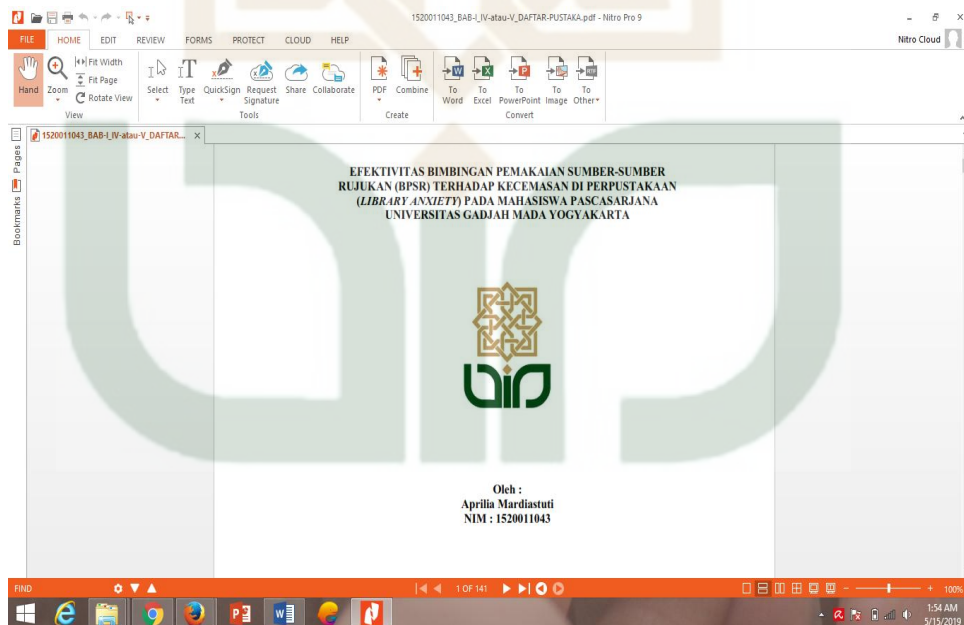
1520011043_BAB-I_IV-atau-V_DAFTAR-PUSTAKA.pdf - Nitro Pro 9

FILE HOME EDIT REVIEW FORMS PROTECT CLOUD HELP

Nitro Cloud

Hand Zoom Fit Width Fit Page Rotate View

View

Select Type Text QuickSign Request Signature Share Collaborate

Tools

PDF Combine

Create

To Word To Excel To PowerPoint To Image To Other

Convert

Pages Bookmarks

1520011043_BAB-I_IV-atau-V_DAFTAR... ×

EFEKTIVITAS BIMBINGAN PEMAKAIAN SUMBER-SUMBER RUJUKAN (BPSR) TERHADAP KECEMASAN DI PERPUSTAKAAN (*LIBRARY ANXIETY*) PADA MAHASISWA PASCASARJANA UNIVERSITAS GADJAH MADA YOGYAKARTA

Oleh :
Aprilia Mardiastuti
NIM : 1520011043

FIND

1 OF 141

100%

1:54 AM
5/15/2019